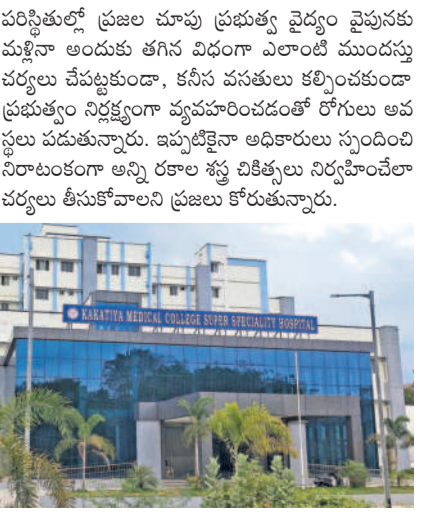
పరిస్థితుల్లో ప్రజల చూపు ప్రభుత్వ వైద్యం వైపునకు మళ్లినా అందుకు తగిన విధంగా ఎలాంటి ముందస్తు చర్యలు చేపట్టకుండా, కనీస వసతులు కల్పించకుండా ప్రభుత్వం నిర్లక్ష్యంగా వ్యవహరించడంతో రోగులు అవస్థలు పడుతున్నారు. ఇప్పటికైనా అధికారులు స్పందించి నిరాటంకంగా అన్ని రకాల శస్త్ర చికిత్సలు నిర్వహించేలా చర్యలు తీసుకోవాలని ప్రజలు కోరుతున్నారు.

KAKATIYA MEDICAL COLLEGE SUPER SPECIALITY HOSPITAL